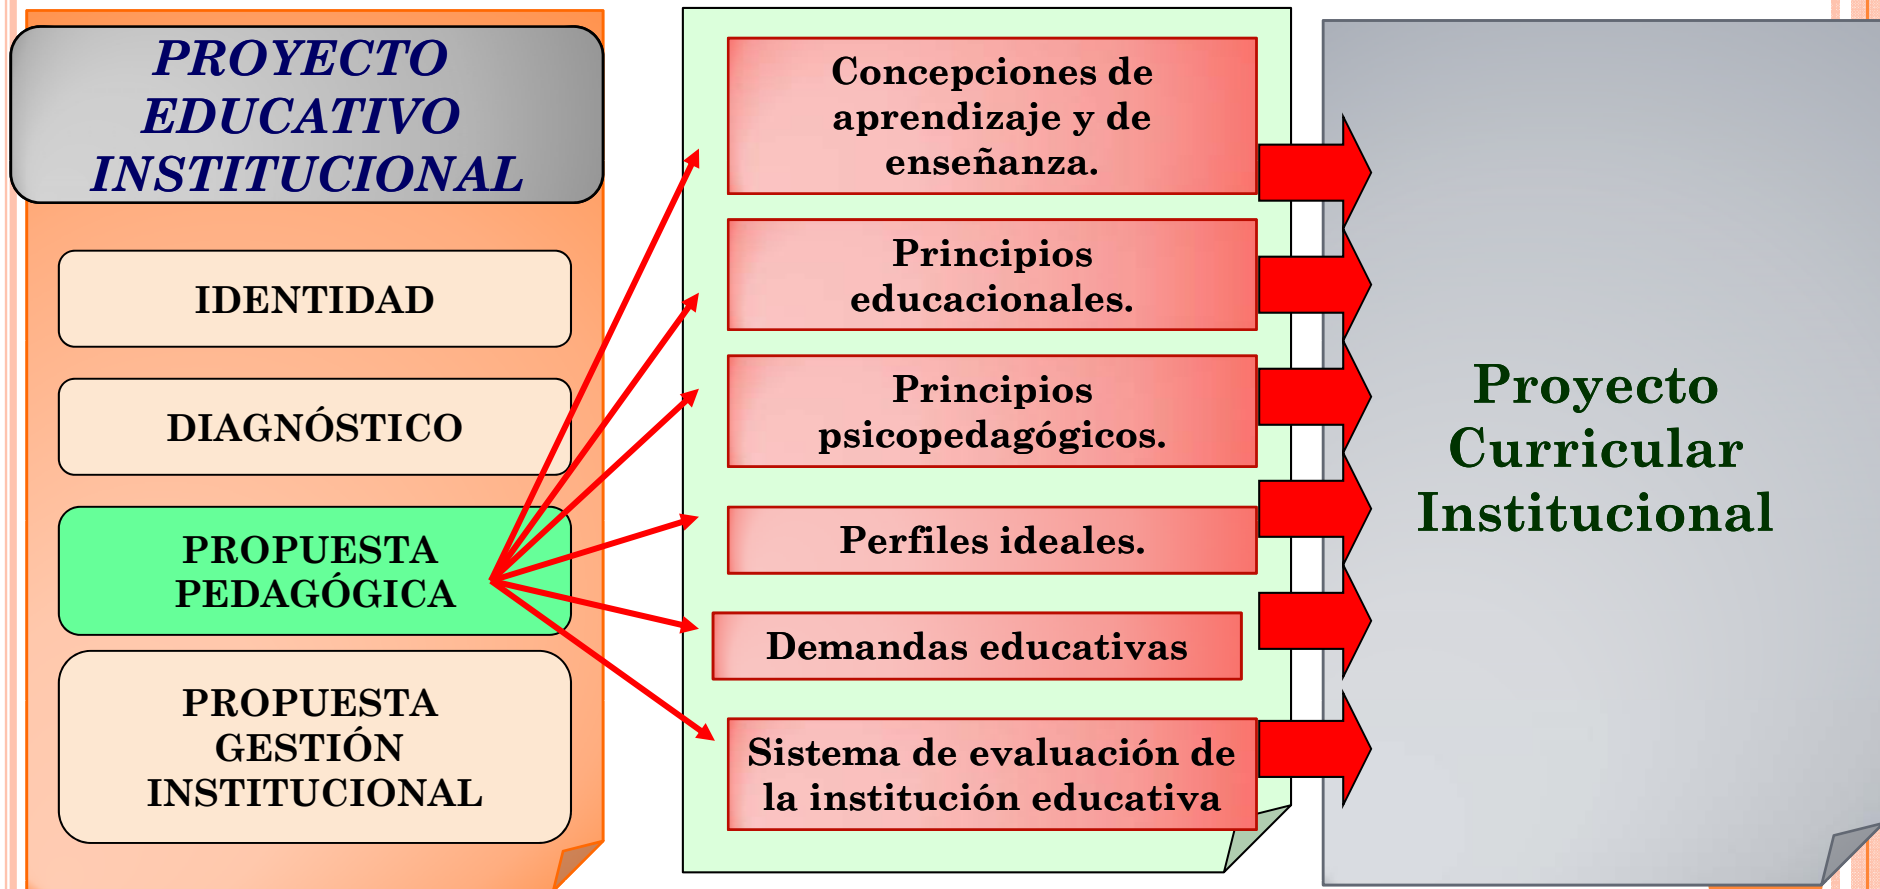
PROYECTO EDUCATIVO INSTITUCIONAL

IDENTIDAD

DIAGNÓSTICO

PROPUESTA PEDAGÓGICA

PROPUESTA GESTIÓN INSTITUCIONAL

Concepciones de aprendizaje y de enseñanza.

Principios educacionales.

Principios psicopedagógicos.

Perfiles ideales.

Demandas educativas

Sistema de evaluación de la institución educativa

Proyecto Curricular Institucional